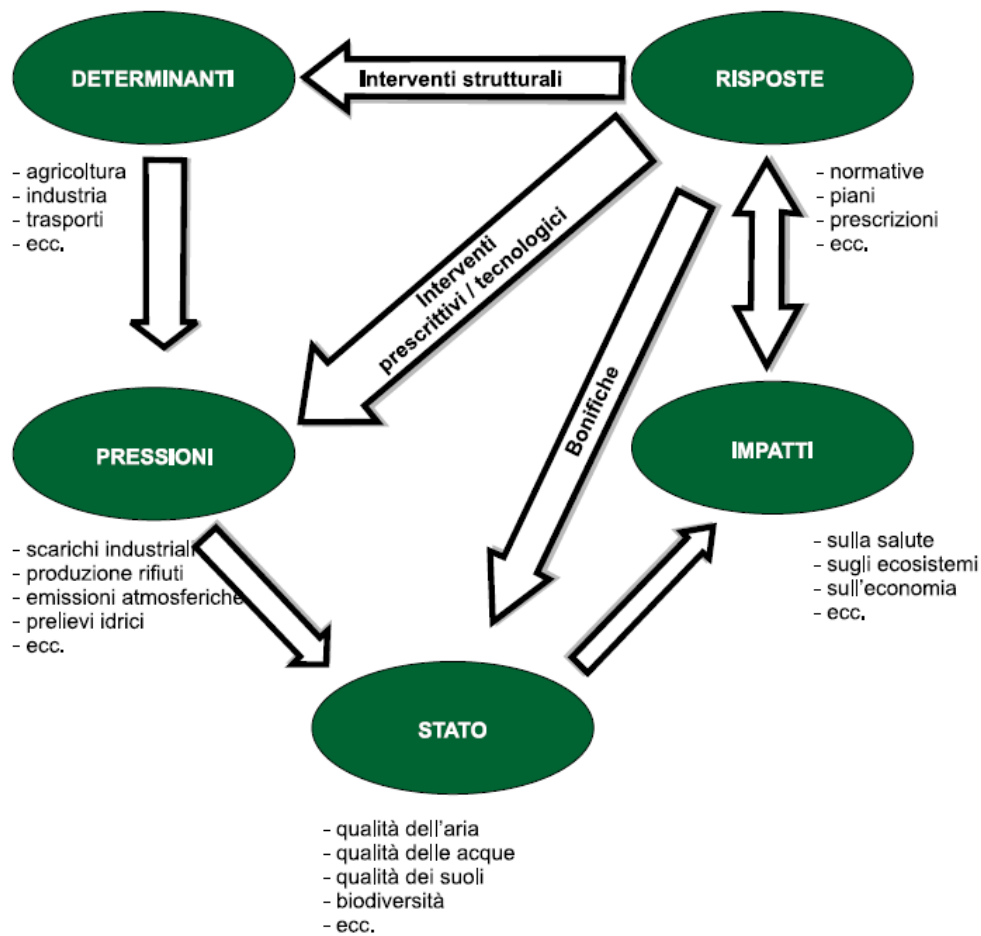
DETERMINANTI

Interventi strutturali

RISPOSTE

- agricoltura
- industria
- trasporti
- ecc.

Interventi prescrittivi / tecnologici

- normative
- piani
- prescrizioni
- ecc.

Bonifiche

PRESSIONI

IMPATTI

- scarichi industriali
- produzione rifiuti
- emissioni atmosferiche
- prelievi idrici
- ecc.

- sulla salute
- sugli ecosistemi
- sull'economia
- ecc.

STATO

- qualità dell'aria
- qualità delle acque
- qualità dei suoli
- biodiversità
- ecc.